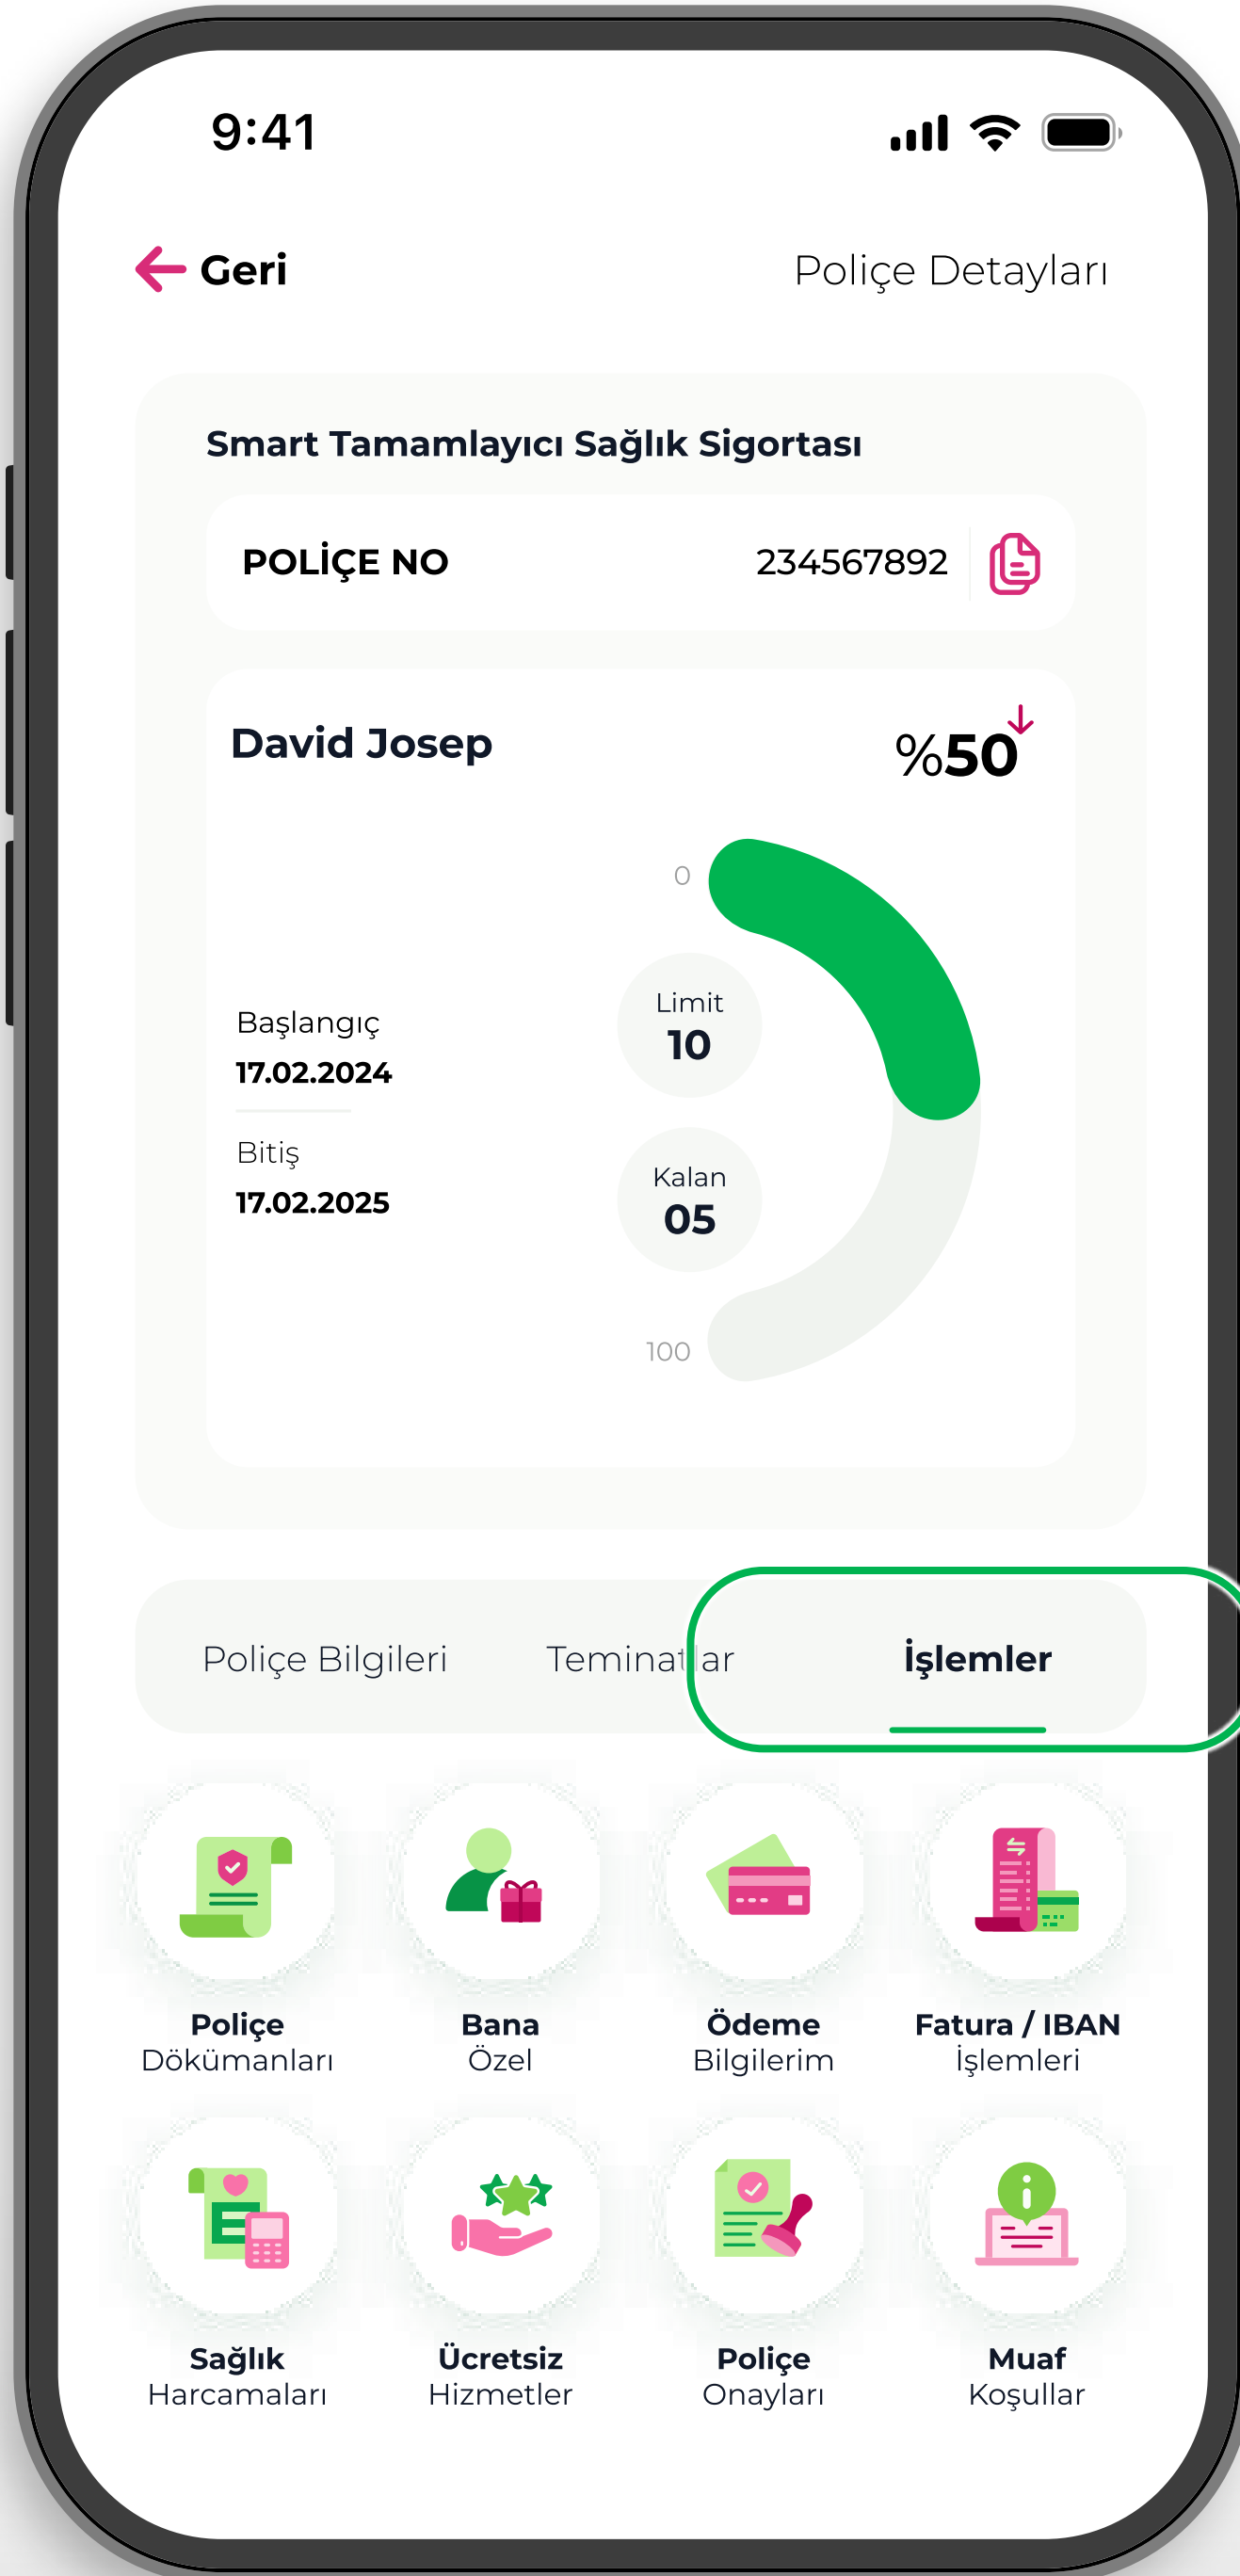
9:41

Geri

Poliçe Detayları

Smart Tamamlayıcı Sağlık Sigortası

POLİÇE NO 234567892

David Josep

%50

0

Limit
10

Kalan
05

100

Başlangıç
17.02.2024

Bitiş
17.02.2025

Poliçe Bilgileri

Teminatlar

İşlemler

Poliçe Dökümanları

Bana Özel

Ödeme Bilgilerim

Fatura / IBAN İşlemleri

Sağlık Harcamaları

Ücretsiz Hizmetler

Poliçe Onayları

Muaf Koşullar